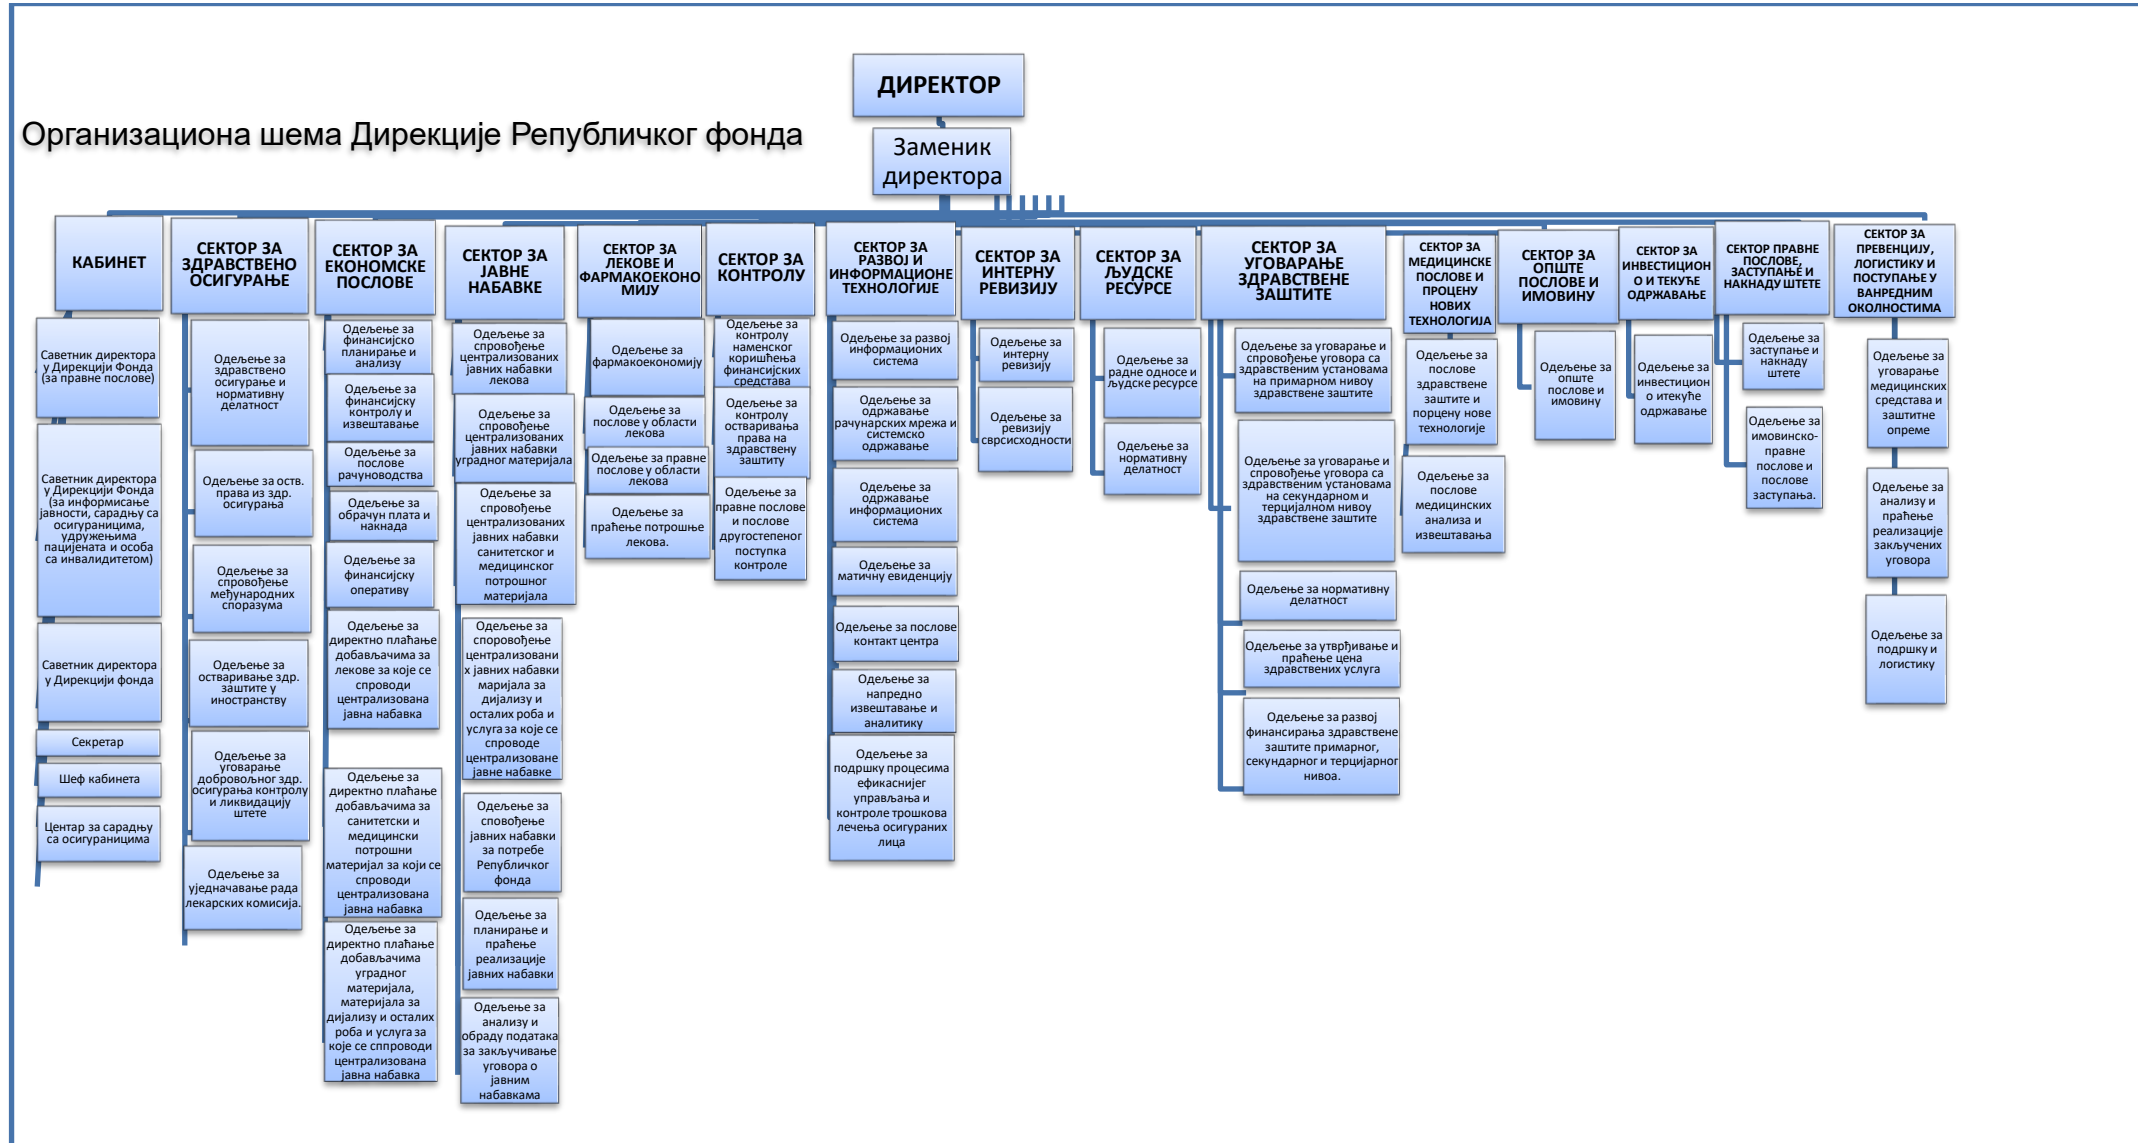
ДИРЕКТОР

Организациона шема Дирекције Републичког фонда

Заменик директора

КАБИНЕТ

Саветник директора у Дирекцији Фонда (за правне послове)

Саветник директора у Дирекцији Фонда (за информисање јавности, сарадњу са осигураницима, удружењима пацијената и особа са инвалидитетом)

Саветник директора у Дирекцији фонда

Секретар

Шеф кабинета

Центар за сарадњу са осигураницима

СЕКТОР ЗА ЗДРАВСТВЕНО ОСИГУРАЊЕ

Одељење за здравствено осигурање и нормативну делатност

Одељење за оств. права из здр. осигурања

Одељење за спровођење међународних споразума

Одељење за остваривање здр. заштите у иностранству

Одељење за уговарање добровољног здр. осигурања контролу и ликвидацију штете

Одељење за уједначавање рада лекарских комисија.

СЕКТОР ЗА ЕКОНОМСКЕ ПОСЛОВЕ

Одељење за финансијско планирање и анализу

Одељење за финансијску контролу и извештавање

Одељење за послове рачуноводства

Одељење за обрачун плата и накнада

Одељење за финансијску оперативу

Одељење за директно плаћање добављачима за лекове за које се спроводи централизована јавна набавка

Одељење за директно плаћање добављачима за санитетски и медицински потрошни материјал за који се спроводи централизована јавна набавка

Одељење за директно плаћање добављачима уградног материјала, материјала за дијализу и осталих роба и услуга за које се сппроводи централизована јавна набавка

СЕКТОР ЗА ЈАВНЕ НАБАВКЕ

Одељење за спровођење централизованих јавних набавки лекова

Одељење за спровођење централизованих јавних набавки уградног материјала

Одељење за спровођење централизованих јавних набавки санитетског и медицинског потрошног материјала

Одељење за спровођење централизовани х јавних набавки маријала за дијализу и осталих роба и услуга за које се спроводе централизоване јавне набавке

Одељење за споводење јавних набавки за потребе Републичког фонда

Одељење за планирање и праћење реализације јавних набавки

Одељење за анализу и обраду података за закључивање уговора о јавним набавкама

СЕКТОР ЗА ЛЕКОВЕ И ФАРМАКОЕКОНОМИЈУ

Одељење за фармакоекономију

Одељење за послове у области лекова

Одељење за правне послове у области лекова

Одељење за праћење потрошње лекова.

СЕКТОР ЗА КОНТРОЛУ

Одељење за контролу наменског коришћења финансијских средстава

Одељење за контролу остваривања права на здравствену заштиту

Одељење за правне послове и послове другостепеног поступка контроле

СЕКТОР ЗА РАЗВОЈ И ИНФОРМАЦИОНЕ ТЕХНОЛОГИЈЕ

Одељење за развој информационих система

Одељење за одржавање рачунарских мрежа и системско одржавање

Одељење за одржавање информационих система

Одељење за матичну евиденцију

Одељење за послове контакт центра

Одељење за напредно извештавање и аналитику

Одељење за подршку процесима ефикаснијег управљања и контроле трошкова лечења осигураних лица

СЕКТОР ЗА ИНТЕРНУ РЕВИЗИЈУ

Одељење за интерну ревизију

Одељење за ревизију сврсисходности

СЕКТОР ЗА ЉУДСКЕ РЕСУРСЕ

Одељење за радне односе и људске ресурсе

Одељење за нормативну делатност

СЕКТОР ЗА УГОВАРАЊЕ ЗДРАВСТВЕНЕ ЗАШТИТЕ

Одељење за уговарање и спровођење уговора са здравственим установама на примарном нивоу здравствене заштите

Одељење за уговарање и спровођење уговора са здравственим установама на секундарном и терцијалном нивоу здравствене заштите

Одељење за нормативну делатност

Одељење за утврђивање и праћење цена здравствених услуга

Одељење за развој финансирања здравствене заштите примарног, секундарног и терцијарног нивоа.

СЕКТОР ЗА МЕДИЦИНСКЕ ПОСЛОВЕ И ПРОЦЕНУ НОВИХ ТЕХНОЛОГИЈА

Одељење за послове здравствене заштите и порцену нове технологије

Одељење за послове медицинских анализа и извештавања

СЕКТОР ЗА ОПШТЕ ПОСЛОВЕ И ИМОВИНУ

Одељење за опште послове и имовину

СЕКТОР ЗА ИНВЕСТИЦИОНО И ТЕКУЋЕ ОДРЖАВАЊЕ

Одељење за инвестицион о итекуће одржавање

СЕКТОР ПРАВНЕ ПОСЛОВЕ, ЗАСТУПАЊЕ И НАКНАДУ ШТЕТЕ

Одељење за заступање и накнаду штете

Одељење за имовинско-правне послове и послове заступања.

СЕКТОР ЗА ПРЕВЕНЦИЈУ, ЛОГИСТИКУ И ПОСТУПАЊЕ У ВАНРЕДНИМ ОКОЛНОСТИМА

Одељење за уговарање медицинских средстава и заштитне опреме

Одељење за анализу и праћење реализације закључених уговора

Одељење за подршку и логистику